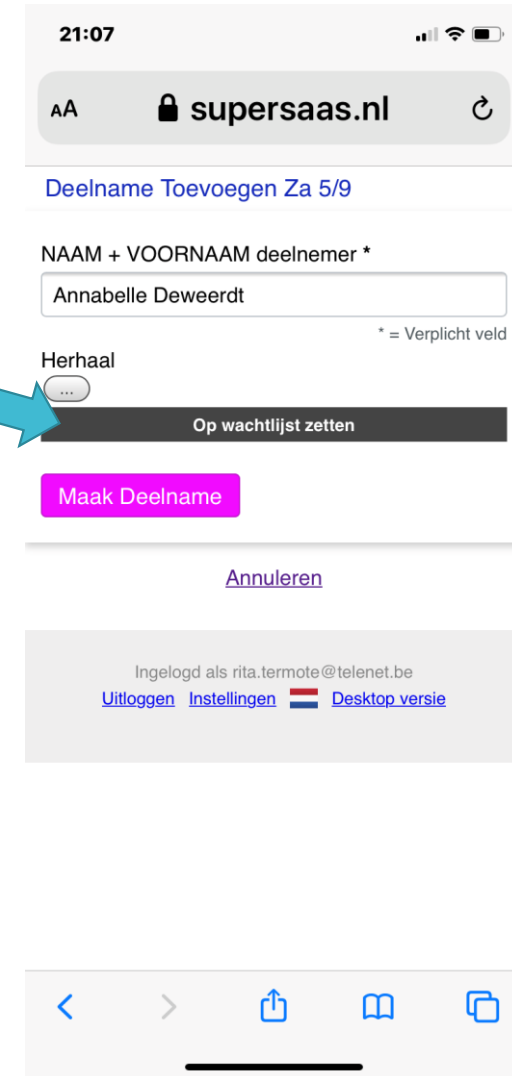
21:07

AA supersaas.nl

Deelname Toevoegen Za 5/9

NAAM + VOORNAAM deelnemer *

Annabelle Deweerdt

* = Verplicht veld

Herhaal

...

Op wachtlijst zetten

Maak Deelname

Annuleren

Ingelogd als rita.termote@telenet.be

Uitloggen Instellingen Desktop versie